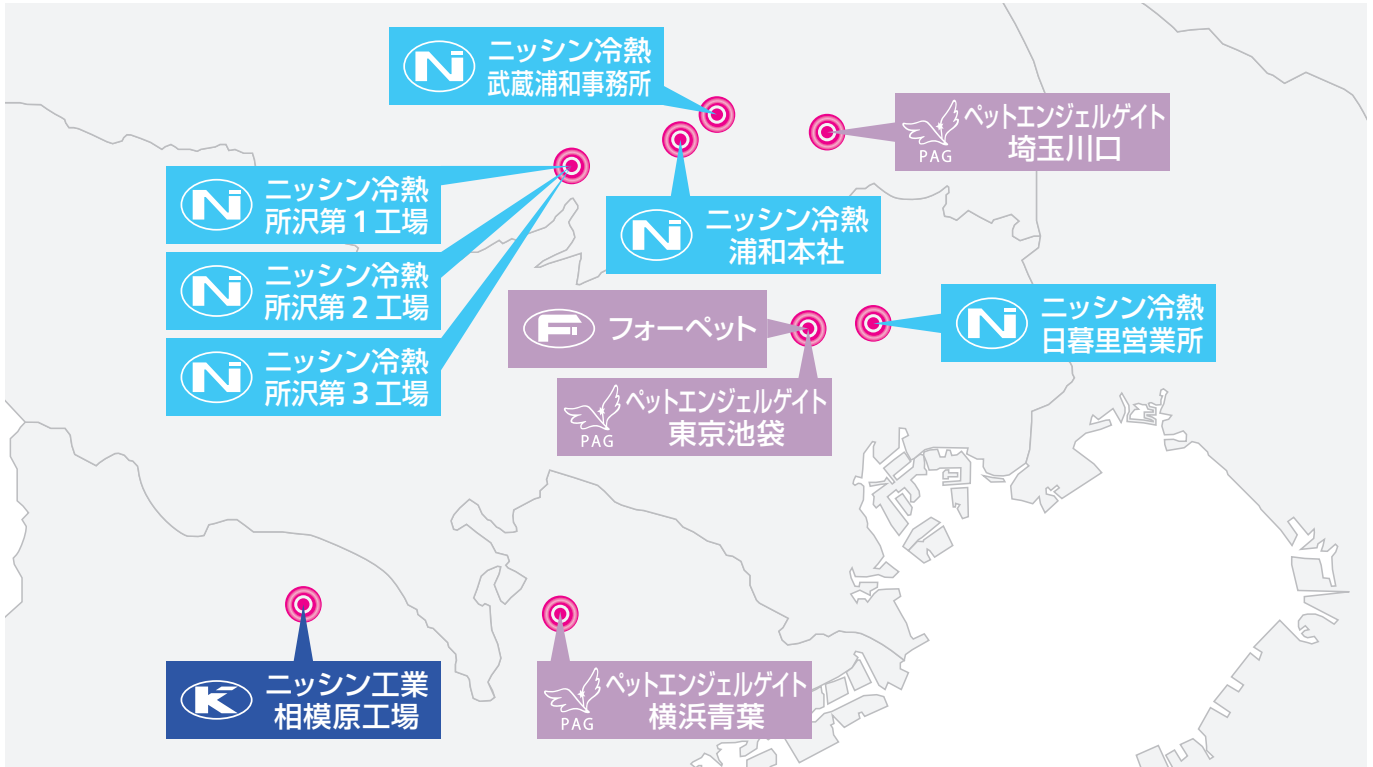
ニッシン冷熱
武蔵浦和事務所

ペットエンジェルゲイト
PAG
埼玉川口

ニッシン冷熱
所沢第１工場

ニッシン冷熱
浦和本社

ニッシン冷熱
所沢第２工場

フォーペット

ニッシン冷熱
日暮里営業所

ニッシン冷熱
所沢第３工場

ペットエンジェルゲイト
PAG
東京池袋

ニッシン工業
相模原工場

ペットエンジェルゲイト
PAG
横浜青葉